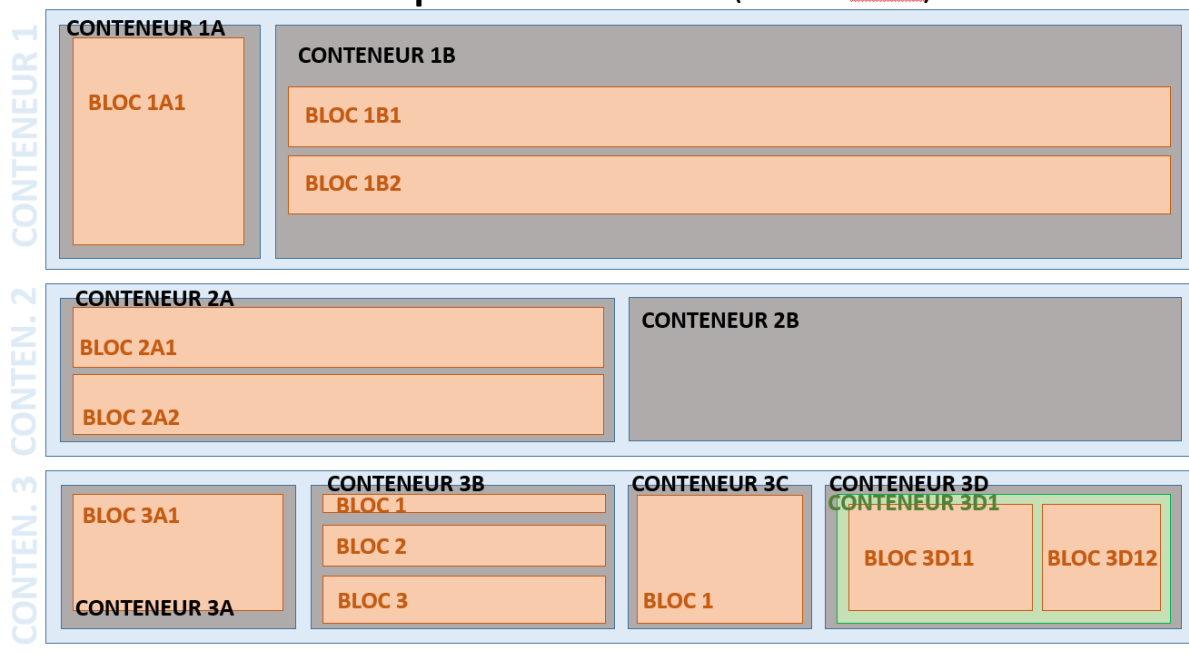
CONTENEUR 1
CONTENEUR 1A
BLOC 1A1
CONTENEUR 1B
BLOC 1B1
BLOC 1B2

CONTEN. 2
CONTENEUR 2A
BLOC 2A1
BLOC 2A2
CONTENEUR 2B

CONTEN. 3
BLOC 3A1
CONTENEUR 3A
CONTENEUR 3B
BLOC 1
BLOC 2
BLOC 3
CONTENEUR 3C
BLOC 1
CONTENEUR 3D
CONTENEUR 3D1
BLOC 3D11
BLOC 3D12